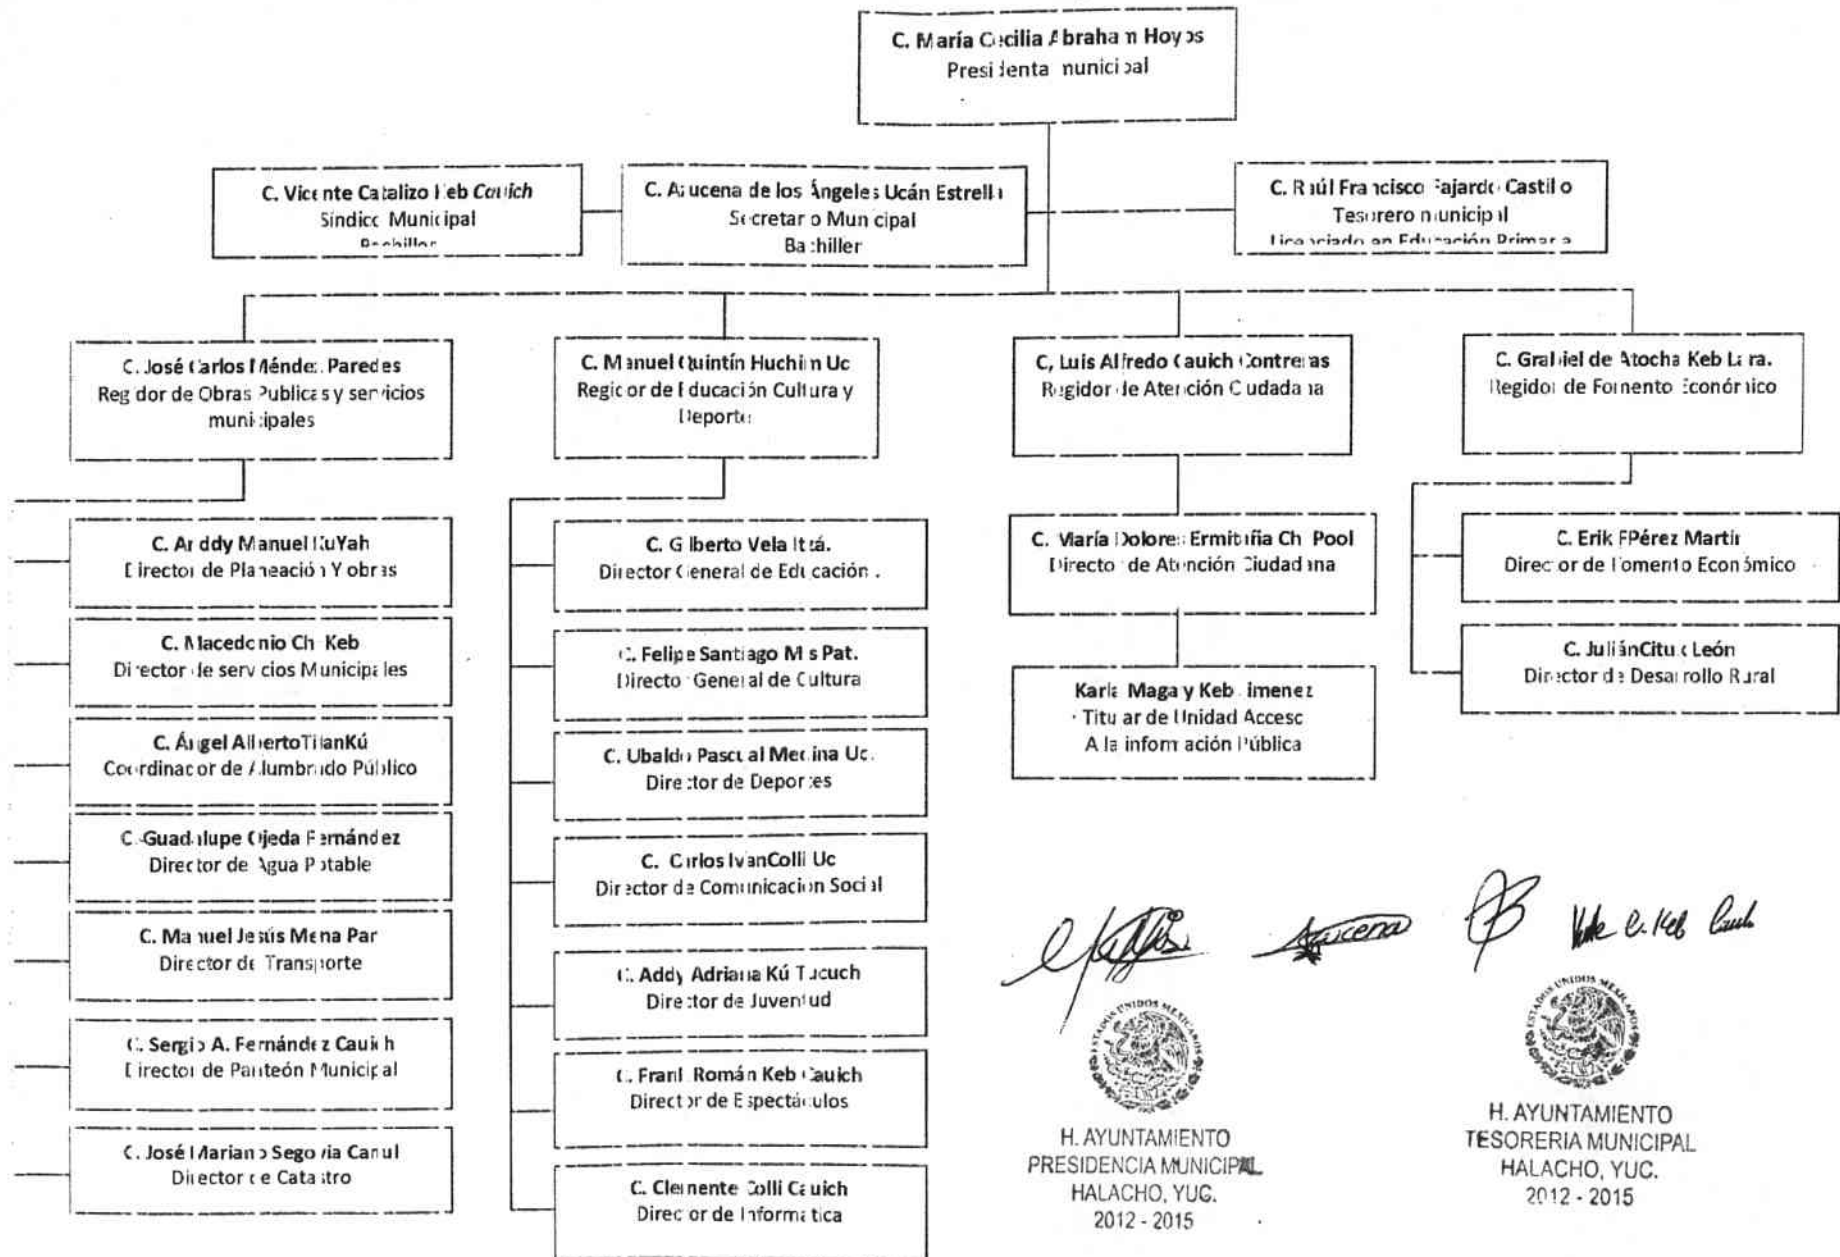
C. María Cecilia Abraham Hoyos
Presidenta municipal

C. Vicente Catalizo Keb Cauich
Síndico Municipal
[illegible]

C. Azucena de los Ángeles Ucán Estrella
Secretario Municipal
Bachiller

C. Raúl Francisco Fajardo Castillo
Tesorero municipal
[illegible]

C. José Carlos Méndez Paredes
Regidor de Obras Publicas y servicios municipales

C. Manuel Quintín Huchim Uc
Regidor de Educación Cultura y Deporte

C. Luis Alfredo Cauich Contreras
Regidor de Atención Ciudadana

C. Grabiel de Atocha Keb Lara.
Regidor de Fomento Económico

C. Arddy Manuel KuYah
Director de Planeación Y obras

C. Macedonio Chi Keb
Director de servicios Municipales

C. Ángel AlbertoTilanKú
Coordinador de Alumbrado Público

C. Guadalupe Ojeda Fernández
Director de Agua Potable

C. Manuel Jesús Mena Par
Director de Transporte

C. Sergio A. Fernández Cauich
Director de Panteón Municipal

C. José Mariano Segovia Canul
Director de Catastro

C. Gilberto Vela Itzá.
Director General de Educación .

C. Felipe Santiago Mis Pat.
Director General de Cultura

C. Ubaldo Pascual Medina Uc.
Director de Deportes

C. Carlos IvanColli Uc
Director de Comunicacion Social

C. Addy Adriana Kú Tucuch
Director de Juventud

C. Frank Román Keb Cauich
Director de Espectáculos

C. Clemente Colli Cauich
Director de Informatica

C. María Dolores Ermitifia Chi Pool
Director de Atención Ciudadana

Karla Magaly Keb Jimenez
Titular de Unidad Acceso A la información Pública

C. Erik FPérez Martin
Director de Fomento Económico

C. JuliánCituk León
Director de Desarrollo Rural

Azucena
Vicente C. Keb Cauich

H. AYUNTAMIENTO
PRESIDENCIA MUNICIPAL
HALACHO, YUC.
2012 - 2015

H. AYUNTAMIENTO
TESORERIA MUNICIPAL
HALACHO, YUC.
2012 - 2015